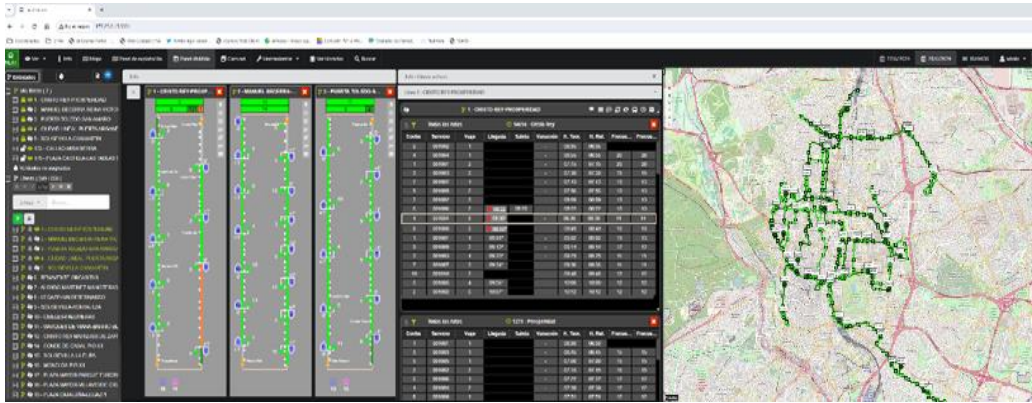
Ver · Info · Mapa · Panel de explotación · Panel Multilínea · Carrusel · Herramientas · Incidencias · Buscar

1 - CRISTO REY-PROSPERIDAD
2 - MANUEL BECERRA...
3 - PUERTA TOLEDO...

Línea 1 - CRISTO REY-PROSPERIDAD

1 - CRISTO REY-PROSPERIDAD

Datos de Paso · Cristo Rey

| Coche | Servicio | Viaje | Llegada | Salida | Variación | H. Teor. | H. Real | Frecuen. | Frecuen. |
|---|---|---|---|---|---|---|---|---|---|

Datos de Paso · Prosperidad

| Coche | Servicio | Viaje | Llegada | Salida | Variación | H. Teor. | H. Real | Frecuen. | Frecuen. |
|---|---|---|---|---|---|---|---|---|---|